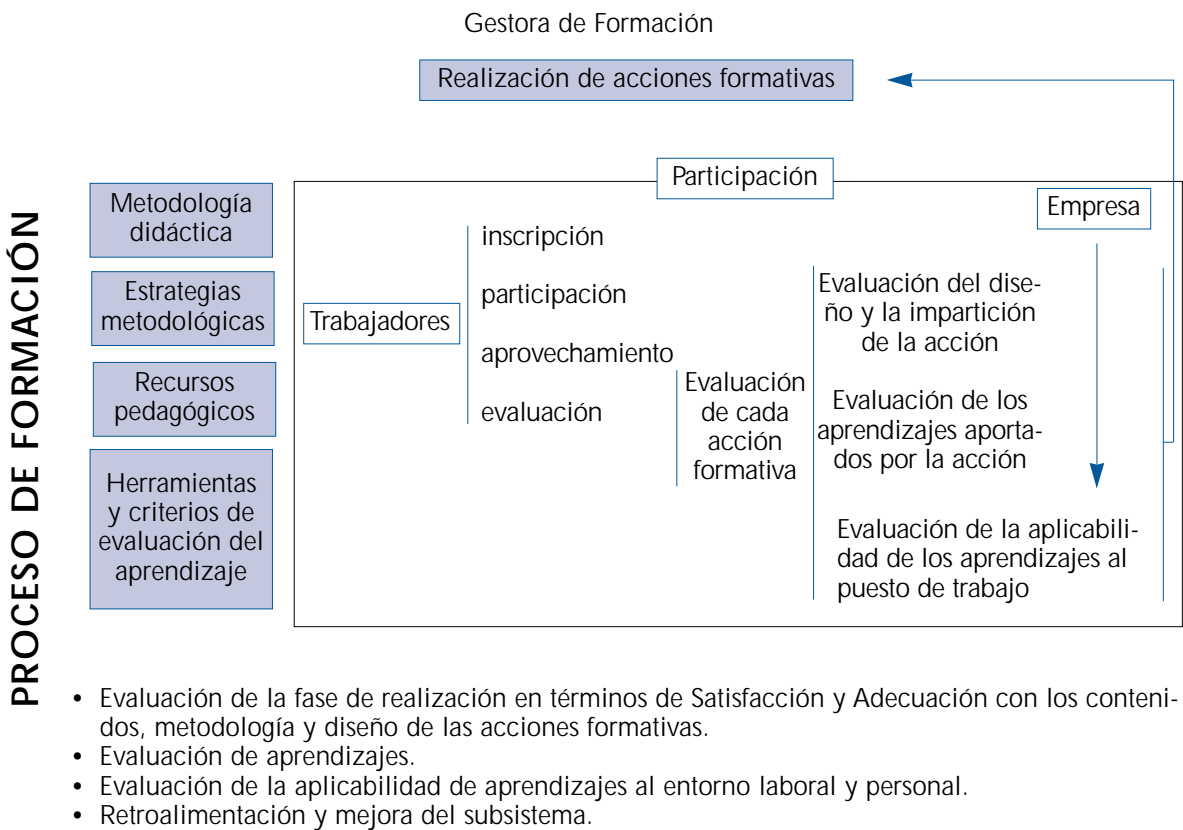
Gestora de Formación

Realización de acciones formativas

PROCESO DE FORMACIÓN

Metodología didáctica

Estrategias metodológicas

Recursos pedagógicos

Herramientas y criterios de evaluación del aprendizaje

Participación

Empresa

Trabajadores

inscripción

participación

aprovechamiento

evaluación

Evaluación de cada acción formativa

Evaluación del diseño y la impartición de la acción

Evaluación de los aprendizajes aportados por la acción

Evaluación de la aplicabilidad de los aprendizajes al puesto de trabajo

• Evaluación de la fase de realización en términos de Satisfacción y Adecuación con los contenidos, metodología y diseño de las acciones formativas.
• Evaluación de aprendizajes.
• Evaluación de la aplicabilidad de aprendizajes al entorno laboral y personal.
• Retroalimentación y mejora del subsistema.